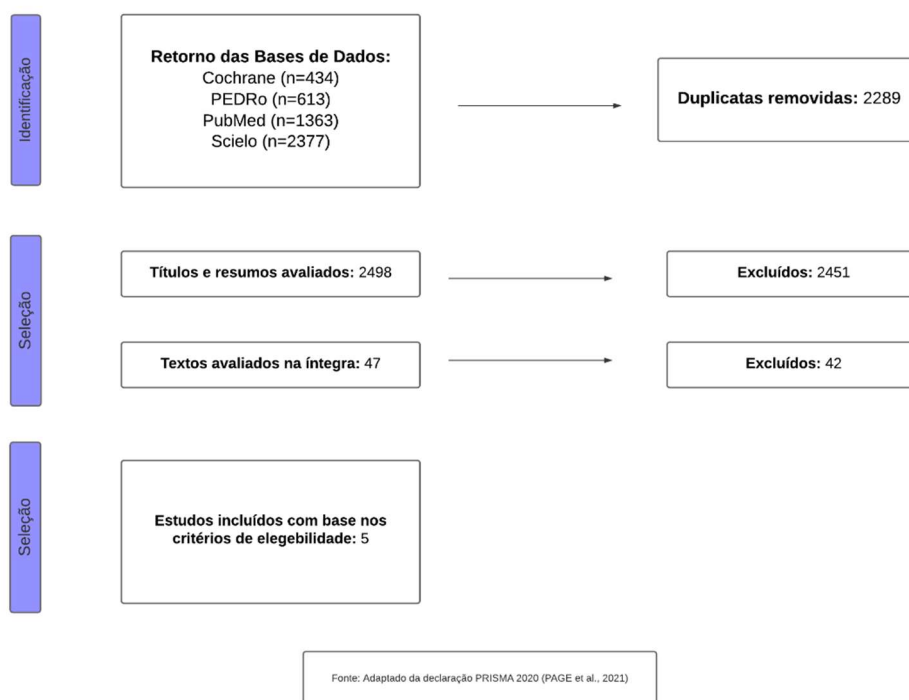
Identificação

Retorno das Bases de Dados:
Cochrane (n=434)
PEDRo (n=613)
PubMed (n=1363)
Scielo (n=2377)

Duplicatas removidas: 2289

Seleção

Títulos e resumos avaliados: 2498

Excluídos: 2451

Textos avaliados na íntegra: 47

Excluídos: 42

Seleção

Estudos incluídos com base nos critérios de elegebilidade: 5

Fonte: Adaptado da declaração PRISMA 2020 (PAGE et al., 2021)